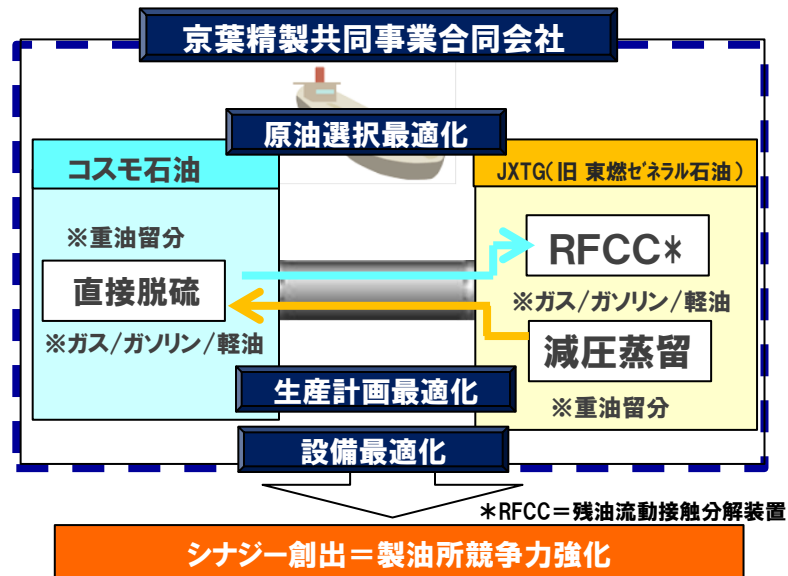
京葉精製共同事業合同会社

原油選択最適化

コスモ石油

※重油留分

直接脱硫

※ガス/ガソリン/軽油

JXTG(旧 東燃ｾﾞﾈﾗﾙ石油)

RFCC＊

※ガス/ガソリン/軽油

減圧蒸留

※重油留分

生産計画最適化

設備最適化

＊RFCC＝残油流動接触分解装置

シナジー創出＝製油所競争力強化